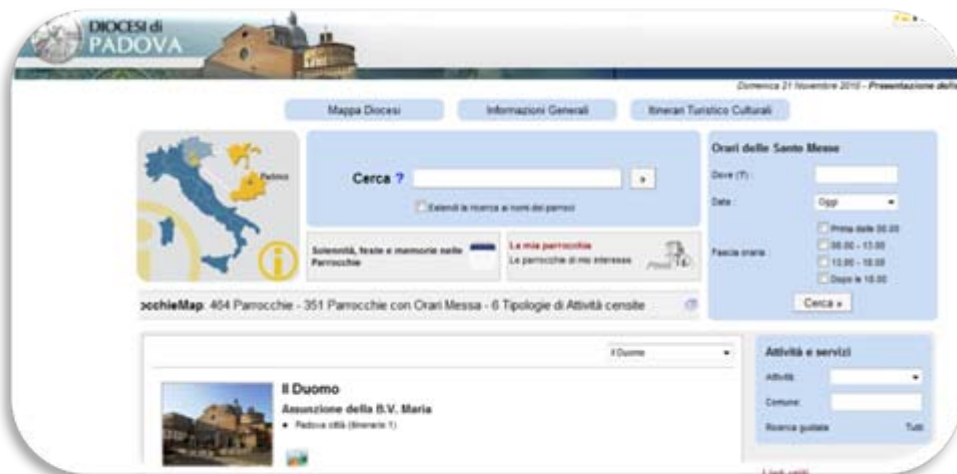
DIOCESI di
PADOVA

Domenica 21 Novembre 2010 - Presentazione della

Mappa Diocesi
Informazioni Generali
Itinerari Turistico Culturali

Padova

Cerca ?
»
Estendi la ricerca ai nomi dei parroci

Solennità, feste e memorie nelle Parrocchie

La mia parrocchia
Le parrocchie di mio interesse

Orari delle Sante Messe
Dove (?)
Data
Oggi
Fascia oraria
Prima delle 08.00
08.00 - 13.00
13.00 - 18.00
Dopo le 18.00
Cerca »

cchieMap: 464 Parrocchie - 351 Parrocchie con Orari Messa - 6 Tipologie di Attività censite

Il Duomo

Il Duomo
Assunzione della B.V. Maria
• Padova città (itinerario 1)

Attività e servizi
Attività
Comune
Ricerca guidata
Tutt

Link utili